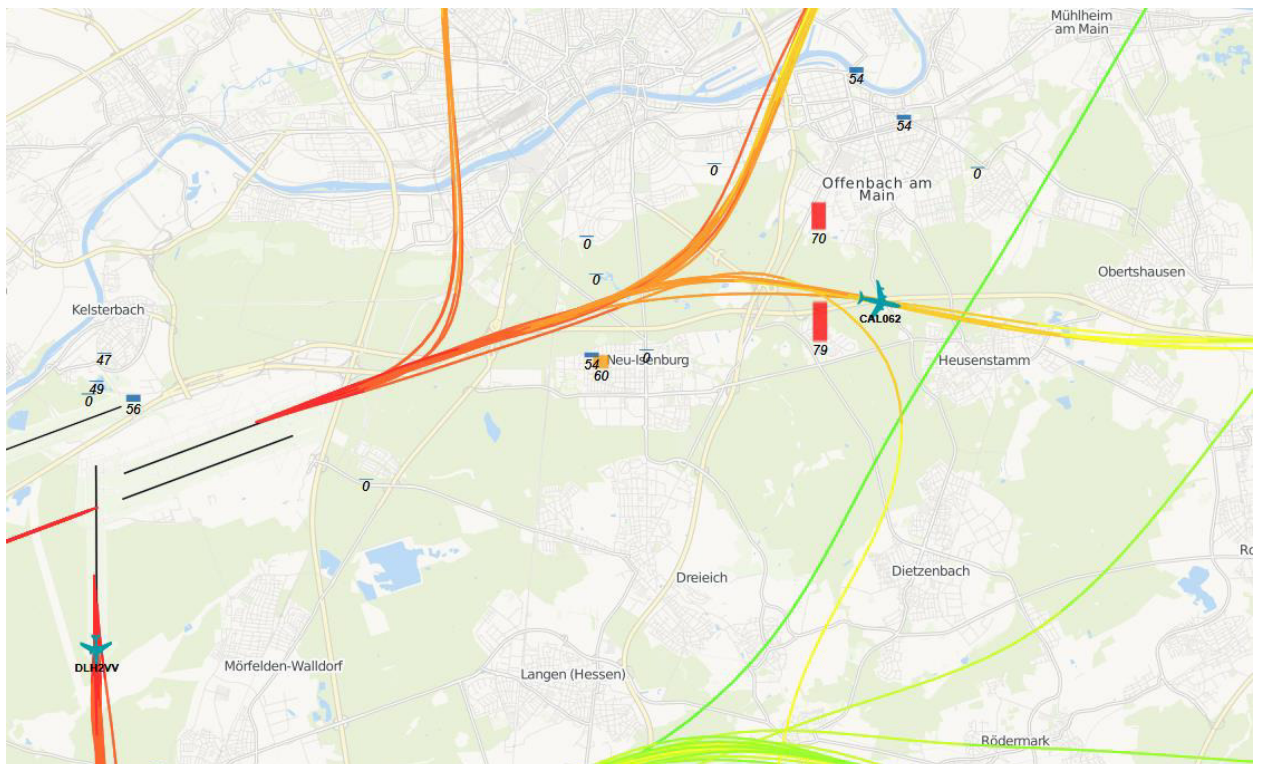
Mühlheim am Main

54

54

0

0

Offenbach am Main

70

0

0

Obertshausen

CAL062

Kelsterbach

79

47

54

Neu-Isenburg

0

Heusenstamm

60

49

0

56

0

Dreieich

Dietzenbach

Ro

DLH2VV

Mörfelden-Walldorf

Langen (Hessen)

Rödermark